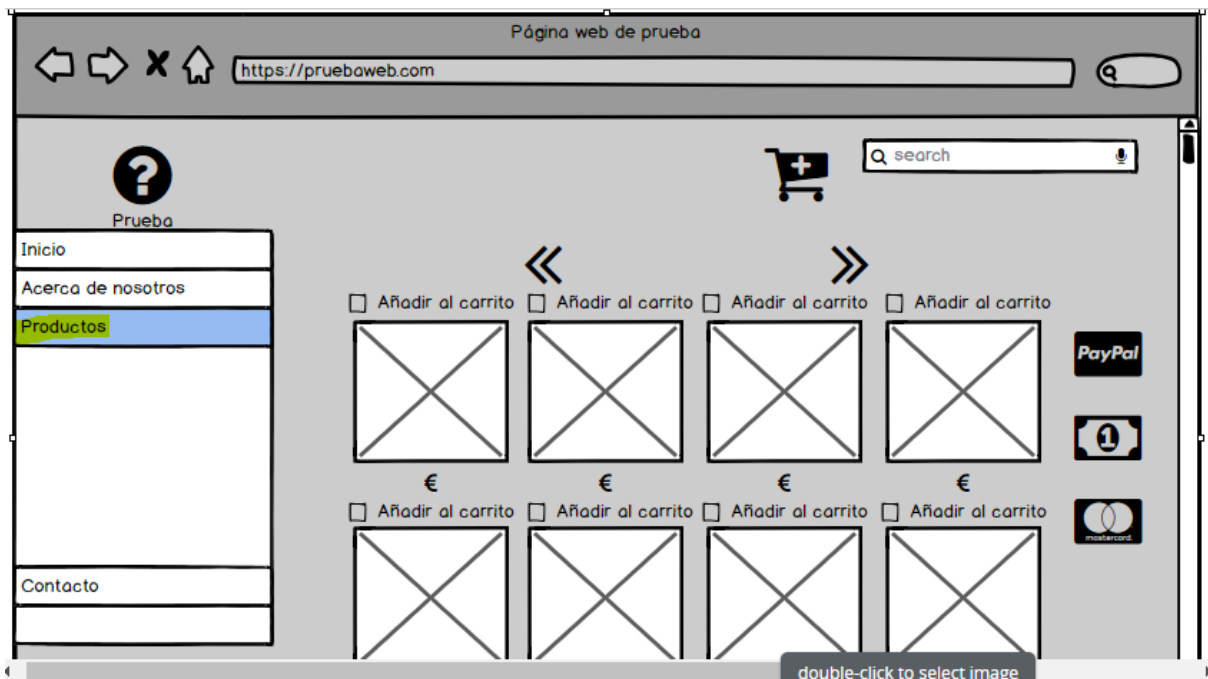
Página web de prueba

https://pruebaweb.com

search

Prueba

Inicio

Acerca de nosotros

Productos

Contacto

«

»

Añadir al carrito Añadir al carrito Añadir al carrito Añadir al carrito

PayPal

€ € € €

Añadir al carrito Añadir al carrito Añadir al carrito Añadir al carrito

mastercard

double-click to select image